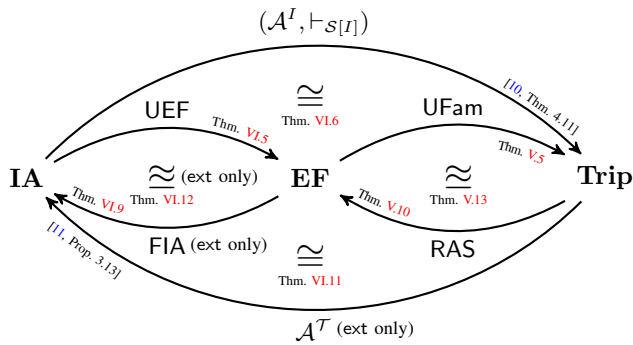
$(\mathcal{A}^I, \vdash_{\mathcal{S}[I]})$

[10, Thm. 4.11]

UEF

$\cong$
Thm. VI.6

UFam

Thm. VI.5

Thm. V.5

IA

$\approx$ (ext only)
Thm. VI.12

EF

$\approx$
Thm. V.13

Trip

Thm. VI.9

Thm. V.10

[11, Prop. 3.13]

FIA (ext only)

RAS

$\cong$
Thm. VI.11

$\mathcal{A}^{\mathcal{T}}$ (ext only)